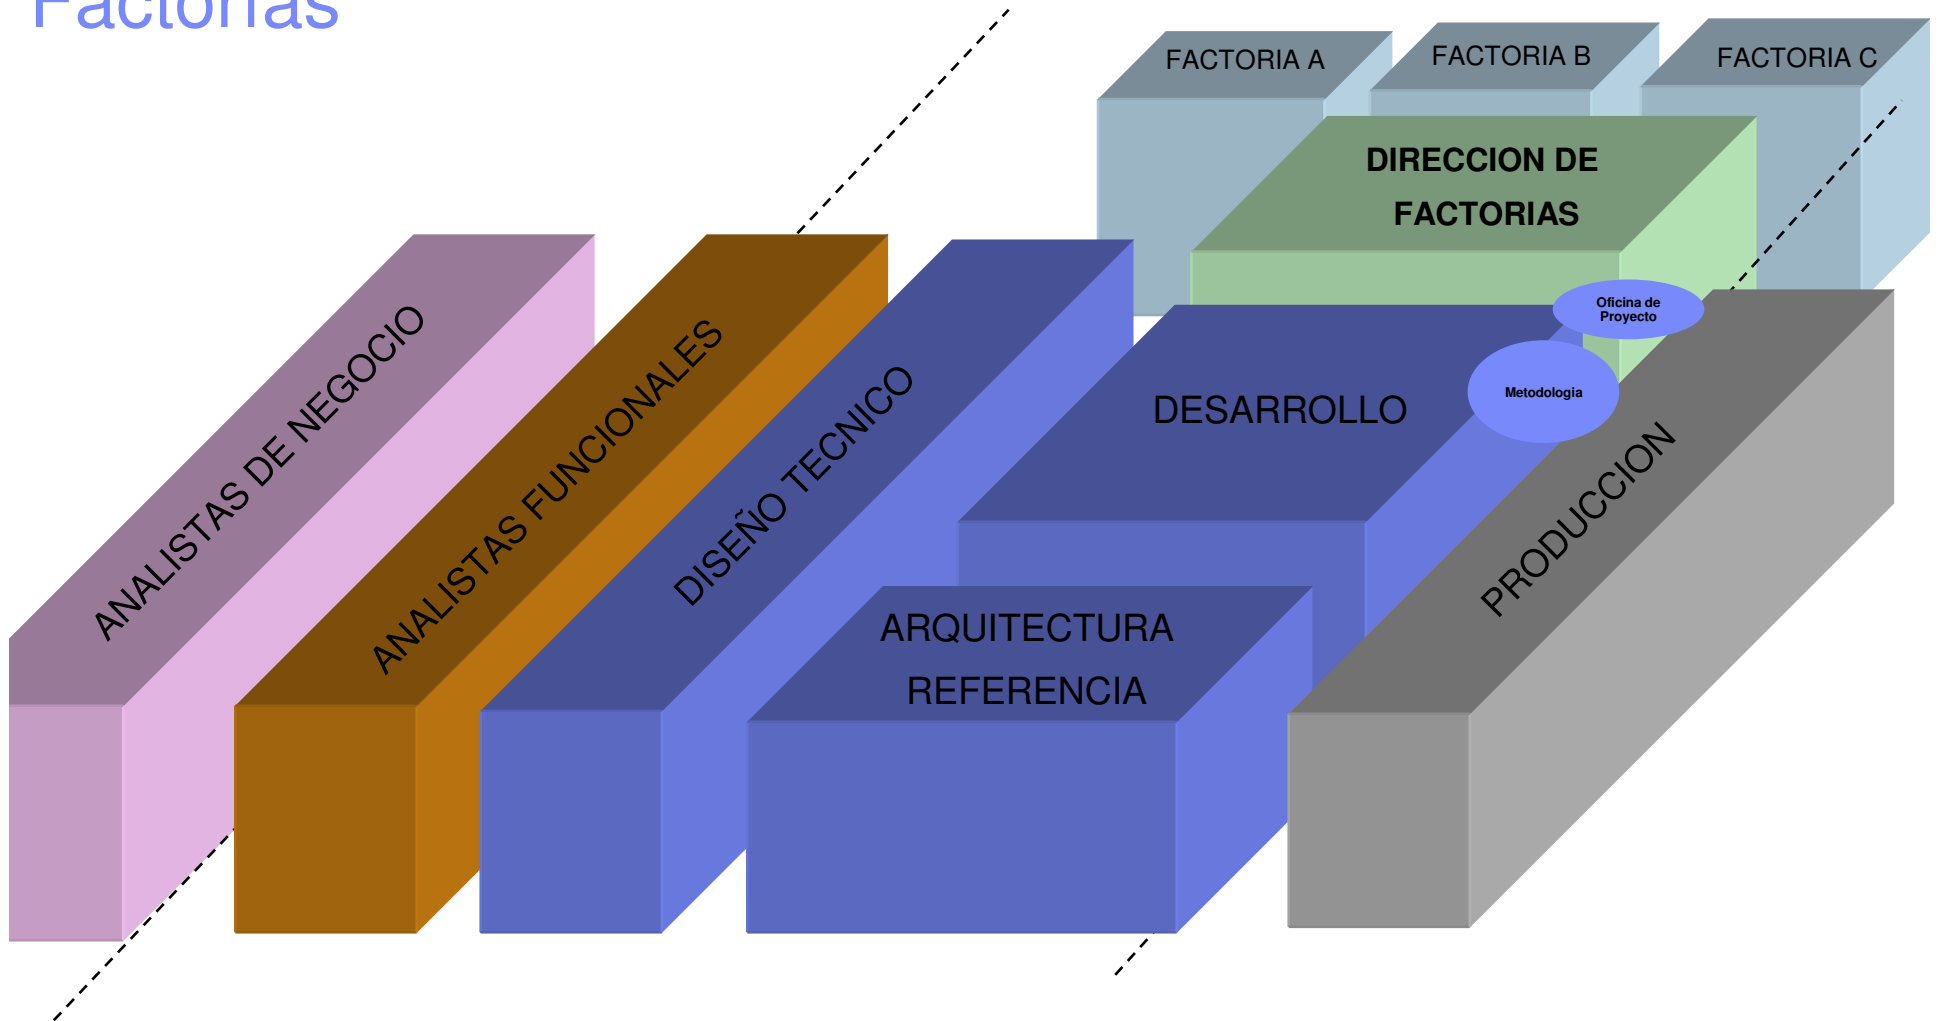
Factorias

FACTORIA A

FACTORIA B

FACTORIA C

DIRECCION DE FACTORIAS

Oficina de Proyecto

Metodologia

ANALISTAS DE NEGOCIO

ANALISTAS FUNCIONALES

DISEÑO TECNICO

DESARROLLO

PRODUCCION

ARQUITECTURA REFERENCIA